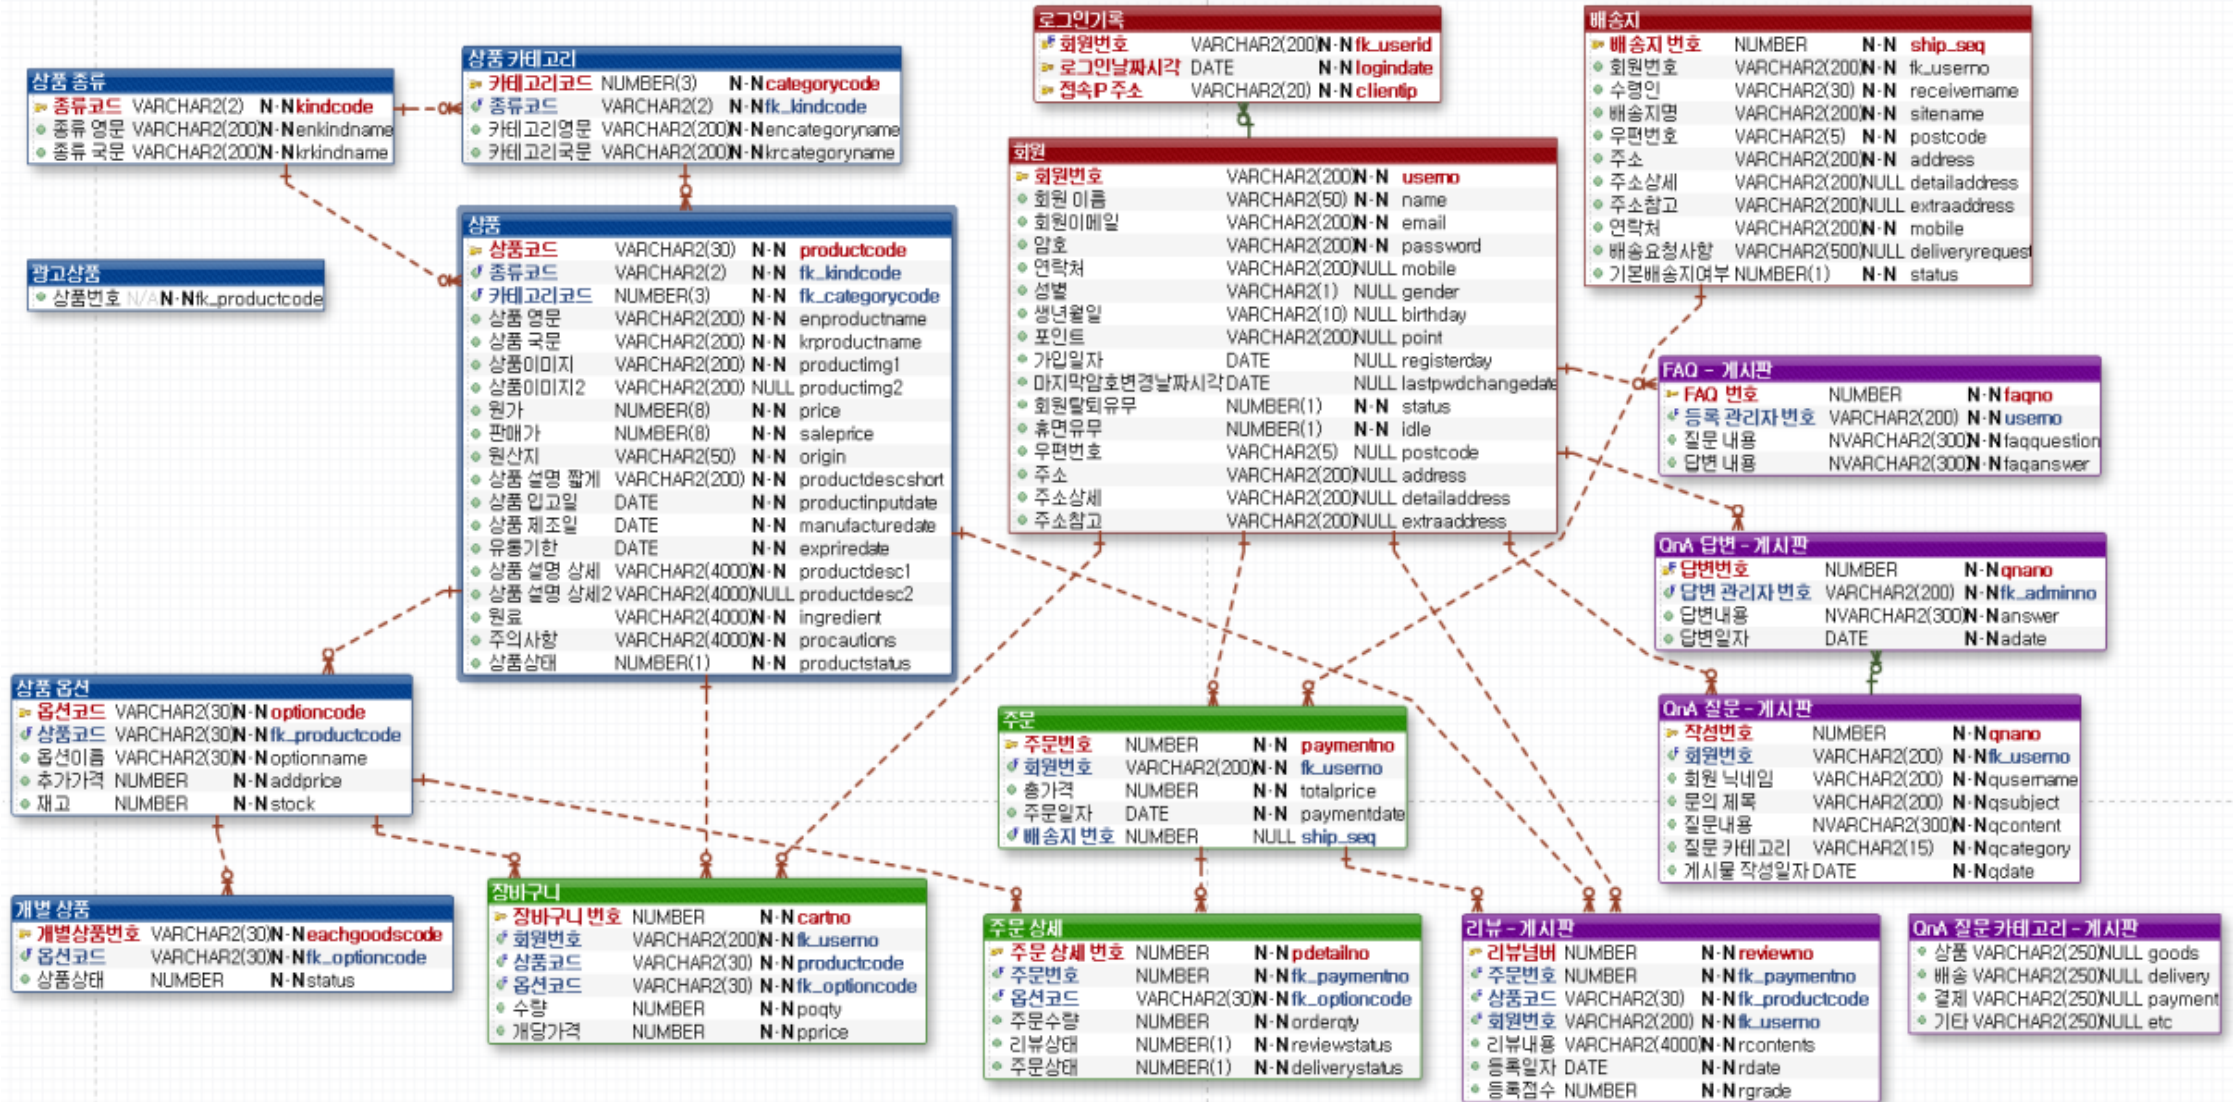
상품 종류
| 종류코드 | VARCHAR2(2) | N-N | kindcode |
|---|---|---|---|
| 종류 영문 | VARCHAR2(200) | N-N | enkindname |
| 종류 국문 | VARCHAR2(200) | N-N | krkindname |

상품 카테고리
| 카테고리코드 | NUMBER(3) | N-N | categorycode |
|---|---|---|---|
| 종류코드 | VARCHAR2(2) | N-N | fk_kindcode |
| 카테고리영문 | VARCHAR2(200) | N-N | encategoryname |
| 카테고리국문 | VARCHAR2(200) | N-N | krcategoryname |

광고상품
| 상품번호 | N/A | N-N | fk_productcode |
|---|---|---|---|

상품
| 상품코드 | VARCHAR2(30) | N-N | productcode |
|---|---|---|---|
| 종류코드 | VARCHAR2(2) | N-N | fk_kindcode |
| 카테고리코드 | NUMBER(3) | N-N | fk_categorycode |
| 상품 영문 | VARCHAR2(200) | N-N | enproductname |
| 상품 국문 | VARCHAR2(200) | N-N | krproductname |
| 상품이미지 | VARCHAR2(200) | N-N | productimg1 |
| 상품이미지2 | VARCHAR2(200) | NULL | productimg2 |
| 원가 | NUMBER(8) | N-N | price |
| 판매가 | NUMBER(8) | N-N | saleprice |
| 원산지 | VARCHAR2(50) | N-N | origin |
| 상품 설명 짧게 | VARCHAR2(200) | N-N | productdescshort |
| 상품 입고일 | DATE | N-N | productinputdate |
| 상품 제조일 | DATE | N-N | manufacturedate |
| 유통기한 | DATE | N-N | expriredate |
| 상품 설명 상세 | VARCHAR2(4000) | N-N | productdesc1 |
| 상품 설명 상세2 | VARCHAR2(4000) | NULL | productdesc2 |
| 원료 | VARCHAR2(4000) | N-N | ingredient |
| 주의사항 | VARCHAR2(4000) | N-N | procautions |
| 상품상태 | NUMBER(1) | N-N | productstatus |

로그인기록
| 회원번호 | VARCHAR2(200) | N-N | fk_userid |
|---|---|---|---|
| 로그인날짜시각 | DATE | N-N | logindate |
| 접속IP 주소 | VARCHAR2(20) | N-N | clientip |

회원
| 회원번호 | VARCHAR2(200) | N-N | userno |
|---|---|---|---|
| 회원 이름 | VARCHAR2(50) | N-N | name |
| 회원이메일 | VARCHAR2(200) | N-N | email |
| 암호 | VARCHAR2(200) | N-N | password |
| 연락처 | VARCHAR2(200) | NULL | mobile |
| 성별 | VARCHAR2(1) | NULL | gender |
| 생년월일 | VARCHAR2(10) | NULL | birthday |
| 포인트 | VARCHAR2(200) | NULL | point |
| 가입일자 | DATE | NULL | registerday |
| 마지막암호변경날짜시각 | DATE | NULL | lastpwdchangedate |
| 회원탈퇴유무 | NUMBER(1) | N-N | status |
| 휴면유무 | NUMBER(1) | N-N | idle |
| 우편번호 | VARCHAR2(5) | NULL | postcode |
| 주소 | VARCHAR2(200) | NULL | address |
| 주소상세 | VARCHAR2(200) | NULL | detailaddress |
| 주소참고 | VARCHAR2(200) | NULL | extraaddress |

배송지
| 배송지 번호 | NUMBER | N-N | ship_seq |
|---|---|---|---|
| 회원번호 | VARCHAR2(200) | N-N | fk_userno |
| 수령인 | VARCHAR2(30) | N-N | receivername |
| 배송지명 | VARCHAR2(200) | N-N | sitename |
| 우편번호 | VARCHAR2(5) | N-N | postcode |
| 주소 | VARCHAR2(200) | N-N | address |
| 주소상세 | VARCHAR2(200) | NULL | detailaddress |
| 주소참고 | VARCHAR2(200) | NULL | extraaddress |
| 연락처 | VARCHAR2(200) | N-N | mobile |
| 배송요청사항 | VARCHAR2(500) | NULL | deliveryrequest |
| 기본배송지여부 | NUMBER(1) | N-N | status |

FAQ - 게시판
| FAQ 번호 | NUMBER | N-N | faqno |
|---|---|---|---|
| 등록 관리자번호 | VARCHAR2(200) | N-N | userno |
| 질문 내용 | NVARCHAR2(300) | N-N | faqquestion |
| 답변 내용 | NVARCHAR2(300) | N-N | faqanswer |

QnA 답변 - 게시판
| 답변번호 | NUMBER | N-N | qnano |
|---|---|---|---|
| 답변 관리자번호 | VARCHAR2(200) | N-N | fk_adminno |
| 답변내용 | NVARCHAR2(300) | N-N | answer |
| 답변일자 | DATE | N-N | adate |

QnA 질문 - 게시판
| 작성번호 | NUMBER | N-N | qnano |
|---|---|---|---|
| 회원번호 | VARCHAR2(200) | N-N | fk_userno |
| 회원 닉네임 | VARCHAR2(200) | N-N | qusername |
| 문의 제목 | VARCHAR2(200) | N-N | qsubject |
| 질문내용 | NVARCHAR2(300) | N-N | qcontent |
| 질문 카테고리 | VARCHAR2(15) | N-N | qcategory |
| 게시물 작성일자 | DATE | N-N | qdate |

상품 옵션
| 옵션코드 | VARCHAR2(30) | N-N | optioncode |
|---|---|---|---|
| 상품코드 | VARCHAR2(30) | N-N | fk_productcode |
| 옵션이름 | VARCHAR2(30) | N-N | optionname |
| 추가가격 | NUMBER | N-N | addprice |
| 재고 | NUMBER | N-N | stock |

주문
| 주문번호 | NUMBER | N-N | paymentno |
|---|---|---|---|
| 회원번호 | VARCHAR2(200) | N-N | fk_userno |
| 총가격 | NUMBER | N-N | totalprice |
| 주문일자 | DATE | N-N | paymentdate |
| 배송지 번호 | NUMBER | NULL | ship_seq |

개별 상품
| 개별상품번호 | VARCHAR2(30) | N-N | eachgoodscode |
|---|---|---|---|
| 옵션코드 | VARCHAR2(30) | N-N | fk_optioncode |
| 상품상태 | NUMBER | N-N | status |

장바구니
| 장바구니 번호 | NUMBER | N-N | cartno |
|---|---|---|---|
| 회원번호 | VARCHAR2(200) | N-N | fk_userno |
| 상품코드 | VARCHAR2(30) | N-N | productcode |
| 옵션코드 | VARCHAR2(30) | N-N | fk_optioncode |
| 수량 | NUMBER | N-N | poqty |
| 개당가격 | NUMBER | N-N | pprice |

주문 상세
| 주문 상세 번호 | NUMBER | N-N | pdetailno |
|---|---|---|---|
| 주문번호 | NUMBER | N-N | fk_paymentno |
| 옵션코드 | VARCHAR2(30) | N-N | fk_optioncode |
| 주문수량 | NUMBER | N-N | orderqty |
| 리뷰상태 | NUMBER(1) | N-N | reviewstatus |
| 주문상태 | NUMBER(1) | N-N | deliverystatus |

리뷰 - 게시판
| 리뷰넘버 | NUMBER | N-N | reviewno |
|---|---|---|---|
| 주문번호 | NUMBER | N-N | fk_paymentno |
| 상품코드 | VARCHAR2(30) | N-N | fk_productcode |
| 회원번호 | VARCHAR2(200) | N-N | fk_userno |
| 리뷰내용 | VARCHAR2(4000) | N-N | rcontents |
| 등록일자 | DATE | N-N | rdate |
| 등록점수 | NUMBER | N-N | rgrade |

QnA 질문 카테고리 - 게시판
| 상품 | VARCHAR2(250) | NULL | goods |
|---|---|---|---|
| 배송 | VARCHAR2(250) | NULL | delivery |
| 결제 | VARCHAR2(250) | NULL | payment |
| 기타 | VARCHAR2(250) | NULL | etc |